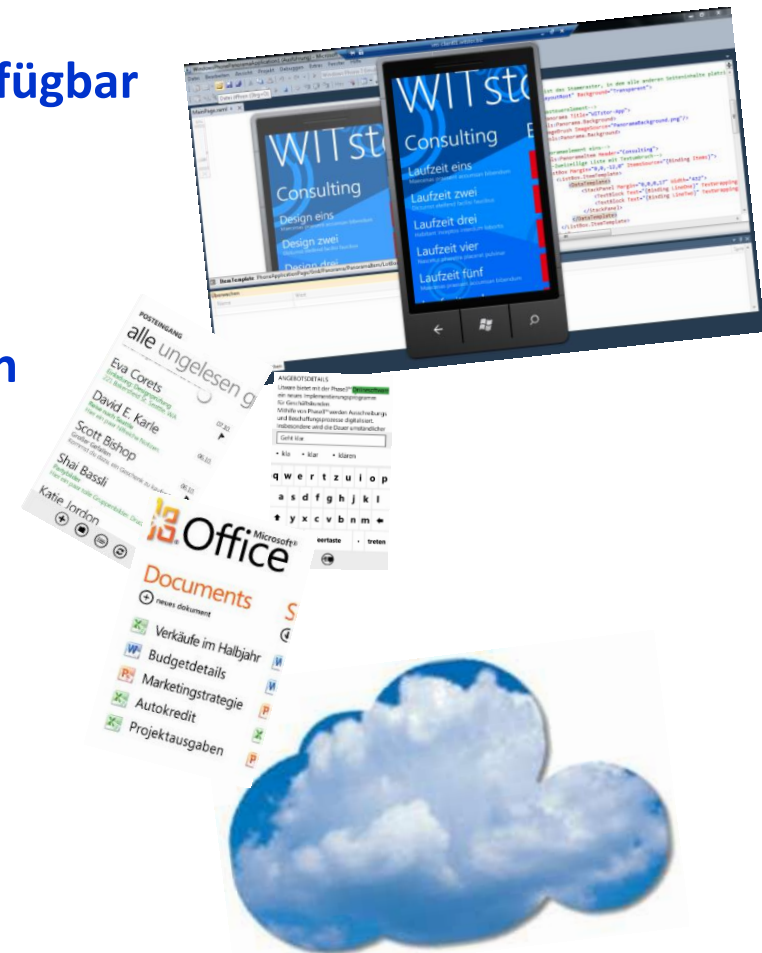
fügbar

n

WITst
Consulting
Laufzeit eins
Laufzeit zwei
Laufzeit drei
Laufzeit vier
Laufzeit fünf

WITst
Consulting
Design eins
Design zwei

POSTEINGANG
alle ungelesen
Eva Corets
David E. Karle
Scott Bishop
Shai Bassli
Katie Jordon

ANGEBOTSDETAILS
Geht klar
• klo • klar • klären
q w e r t z u i o p
a s d f g h j k l
y x c v b n m
eertaste . treten

Microsoft®
Office
Documents
neues dokument
Verkäufe im Halbjahr
Budgetdetails
Marketingstrategie
Autokredit
Projektausgaben